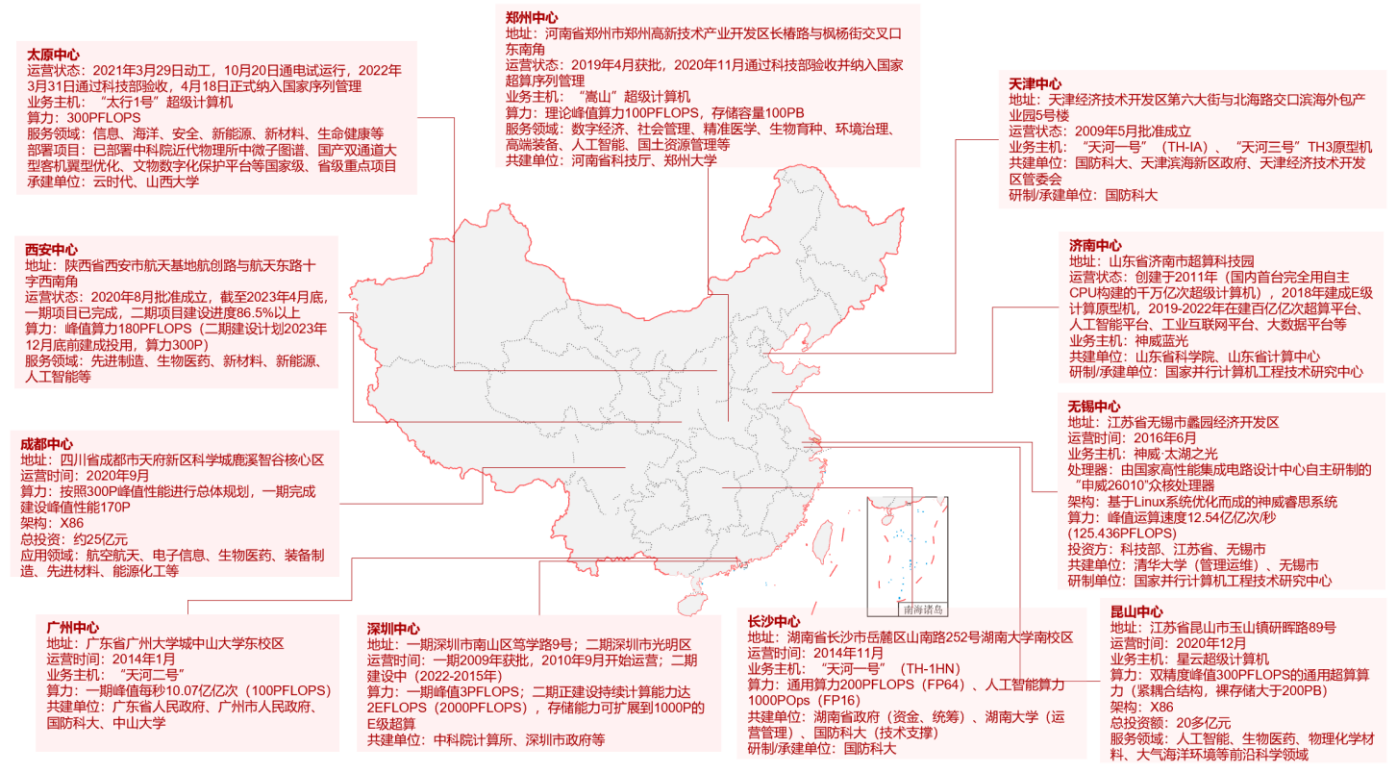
郑州中心
地址：河南省郑州市郑州高新技术产业开发区长椿路与枫杨街交叉口东南角
运营状态：2019年4月获批，2020年11月通过科技部验收并纳入国家超算序列管理
业务主机："嵩山"超级计算机
算力：理论峰值算力100PFLOPS，存储容量100PB
服务领域：数字经济、社会管理、精准医学、生物育种、环境治理、高端装备、人工智能、国土资源管理等
共建单位：河南省科技厅、郑州大学

太原中心
运营状态：2021年3月29日动工，10月20日通电试运行，2022年3月31日通过科技部验收，4月18日正式纳入国家序列管理
业务主机："太行1号"超级计算机
算力：300PFLOPS
服务领域：信息、海洋、安全、新能源、新材料、生命健康等
部署项目：已部署中科院近代物理所中微子图谱、国产双通道大型客机翼型优化、文物数字化保护平台等国家级、省级重点项目
承建单位：云时代、山西大学

天津中心
地址：天津经济技术开发区第六大街与北海路交口滨海外包产业园5号楼
运营状态：2009年5月批准成立
业务主机："天河一号"（TH-IA）、"天河三号"TH3原型机
共建单位：国防科大、天津滨海新区政府、天津经济技术开发区管委会
研制/承建单位：国防科大

西安中心
地址：陕西省西安市航天基地航创路与航天东路十字西南角
运营状态：2020年8月批准成立，截至2023年4月底，一期项目已完成，二期项目建设进度86.5%以上
算力：峰值算力180PFLOPS（二期建设计划2023年12月底前建成投用，算力300P）
服务领域：先进制造、生物医药、新材料、新能源、人工智能等

济南中心
地址：山东省济南市超算科技园
运营状态：创建于2011年（国内首台完全用自主CPU构建的千万亿次超级计算机），2018年建成E级计算原型机，2019-2022年在建百亿亿次超算平台、人工智能平台、工业互联网平台、大数据平台等
业务主机：神威蓝光
共建单位：山东省科学院、山东省计算中心
研制/承建单位：国家并行计算机工程技术研究中心

成都中心
地址：四川省成都市天府新区科学城鹿溪智谷核心区
运营时间：2020年9月
算力：按照300P峰值性能进行总体规划，一期完成建设峰值性能170P
架构：X86
总投资：约25亿元
应用领域：航空航天、电子信息、生物医药、装备制造、先进材料、能源化工等

无锡中心
地址：江苏省无锡市蠡园经济开发区
运营时间：2016年6月
业务主机：神威·太湖之光
处理器：由国家高性能集成电路设计中心自主研制的"申威26010"众核处理器
架构：基于Linux系统优化而成的神威睿思系统
算力：峰值运算速度12.54亿亿次/秒(125.436PFLOPS)
投资方：科技部、江苏省、无锡市
共建单位：清华大学（管理运维）、无锡市
研制单位：国家并行计算机工程技术研究中心

南海诸岛

广州中心
地址：广东省广州大学城中山大学东校区
运营时间：2014年1月
业务主机："天河二号"
算力：一期峰值每秒10.07亿亿次（100PFLOPS）
共建单位：广东省人民政府、广州市人民政府、国防科大、中山大学

深圳中心
地址：一期深圳市南山区笃学路9号；二期深圳市光明区
运营时间：一期2009年获批，2010年9月开始运营；二期建设中（2022-2015年）
算力：一期峰值3PFLOPS；二期正建设持续计算能力达2EFLOPS（2000PFLOPS），存储能力可扩展到1000P的E级超算
共建单位：中科院计算所、深圳市政府等

长沙中心
地址：湖南省长沙市岳麓区山南路252号湖南大学南校区
运营时间：2014年11月
业务主机："天河一号"（TH-1HN）
算力：通用算力200PFLOPS（FP64）、人工智能算力1000POps（FP16）
共建单位：湖南省政府（资金、统筹）、湖南大学（运营管理）、国防科大（技术支撑）
研制/承建单位：国防科大

昆山中心
地址：江苏省昆山市玉山镇研晖路89号
运营时间：2020年12月
业务主机：星云超级计算机
算力：双精度峰值300PFLOPS的通用超算算力（紧耦合结构，裸存储大于200PB）
架构：X86
总投资额：20多亿元
服务领域：人工智能、生物医药、物理化学材料、大气海洋环境等前沿科学领域